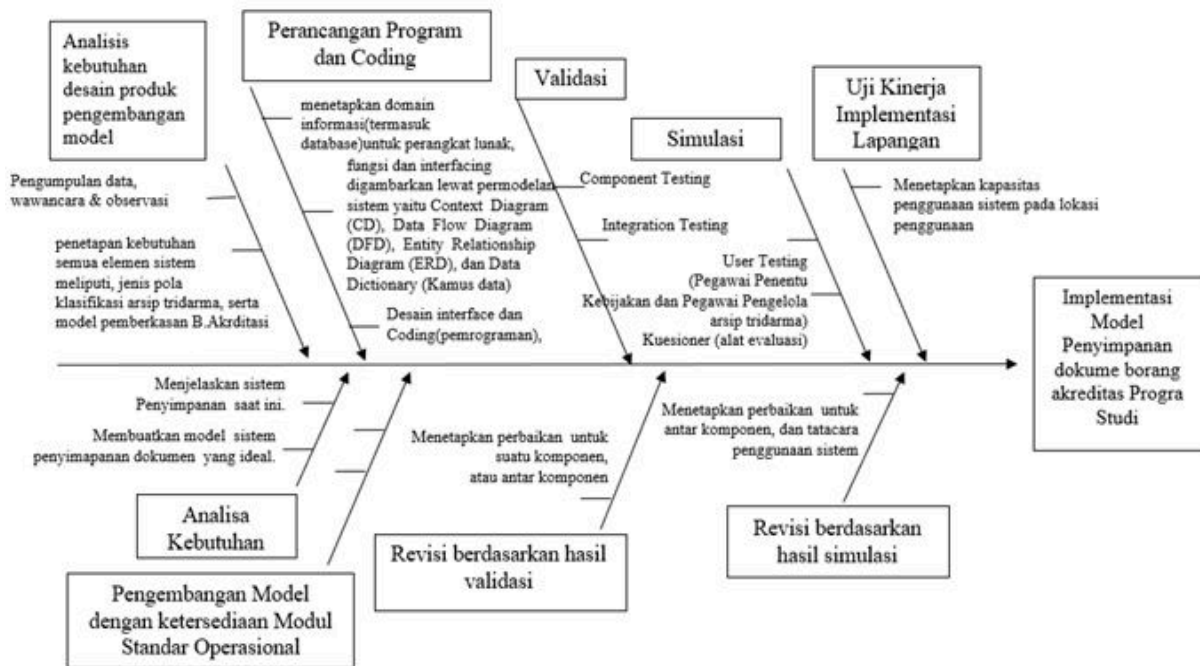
Analisis kebutuhan desain produk pengembangan model

Perancangan Program dan Coding

Validasi

Simulasi

Uji Kinerja Implementasi Lapangan

Pengumpulan data, wawancara & observasi

penetapan kebutuhan semua elemen sistem meliputi, jenis pola klasifikasi arsip tridarma, serta model pemberkasan B.Akrditasi

menetapkan domain informasi(termasuk database)untuk perangkat lunak, fungsi dan interfacing digambarkan lewat permodelan sistem yaitu Context Diagram (CD), Data Flow Diagram (DFD), Entity Relationship Diagram (ERD), dan Data Dictionary (Kamus data)

Desain interface dan Coding(pemrograman),

Component Testing

Integration Testing

User Testing (Pegawai Penentu Kebijakan dan Pegawai Pengelola arsip tridarma)

Kuesioner (alat evaluasi)

Menetapkan kapasitas penggunaan sistem pada lokasi penggunaan

Implementasi Model Penyimpanan dokume borang akreditas Progra Studi

Menjelaskan sistem Penyimpanan saat ini.

Membuatkan model sistem penyimapanan dokumen yang ideal.

Menetapkan perbaikan untuk suatu komponen, atau antar komponen

Menetapkan perbaikan untuk antar komponen, dan tatacara penggunaan sistem

Analisa Kebutuhan

Pengembangan Model dengan ketersediaan Modul Standar Operasional

Revisi berdasarkan hasil validasi

Revisi berdasarkan hasil simulasi